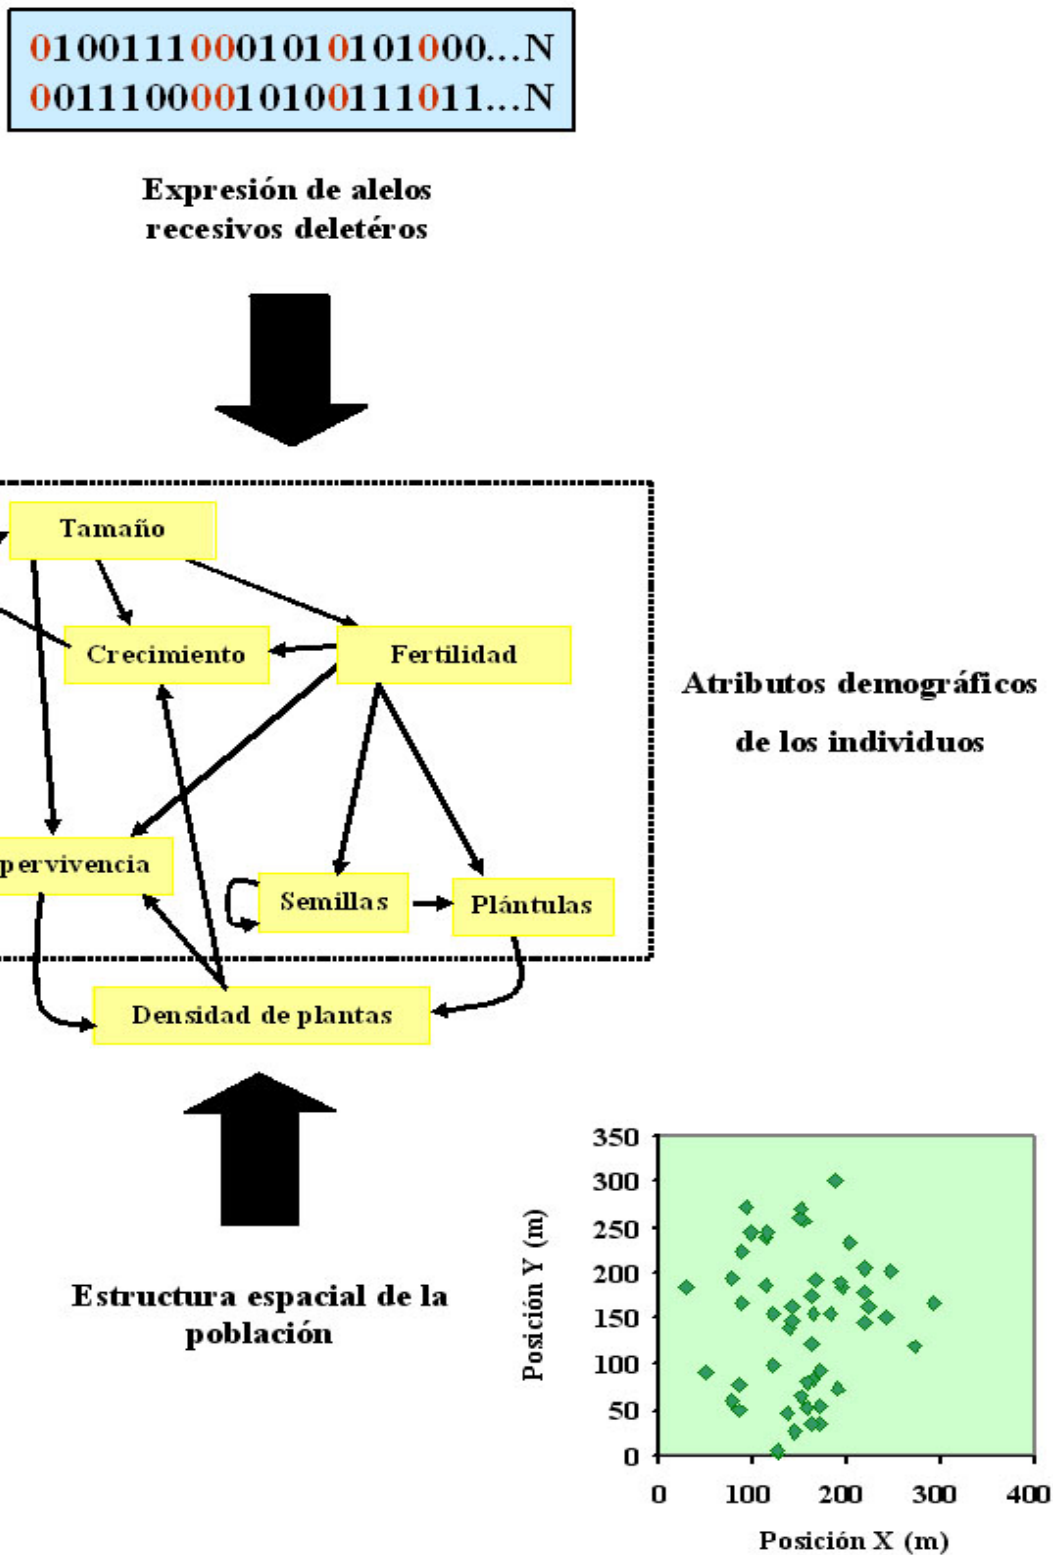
0100111000101010101000...N
0011100001010011101011...N

Expresión de alelos recesivos deletéros

Tamaño

Crecimiento

Fertilidad

pervivencia

Semillas

Plántulas

Densidad de plantas

Atributos demográficos de los individuos

Estructura espacial de la población

350
300
250
200
150
100
50
0
Posición Y (m)
0
100
200
300
400
Posición X (m)